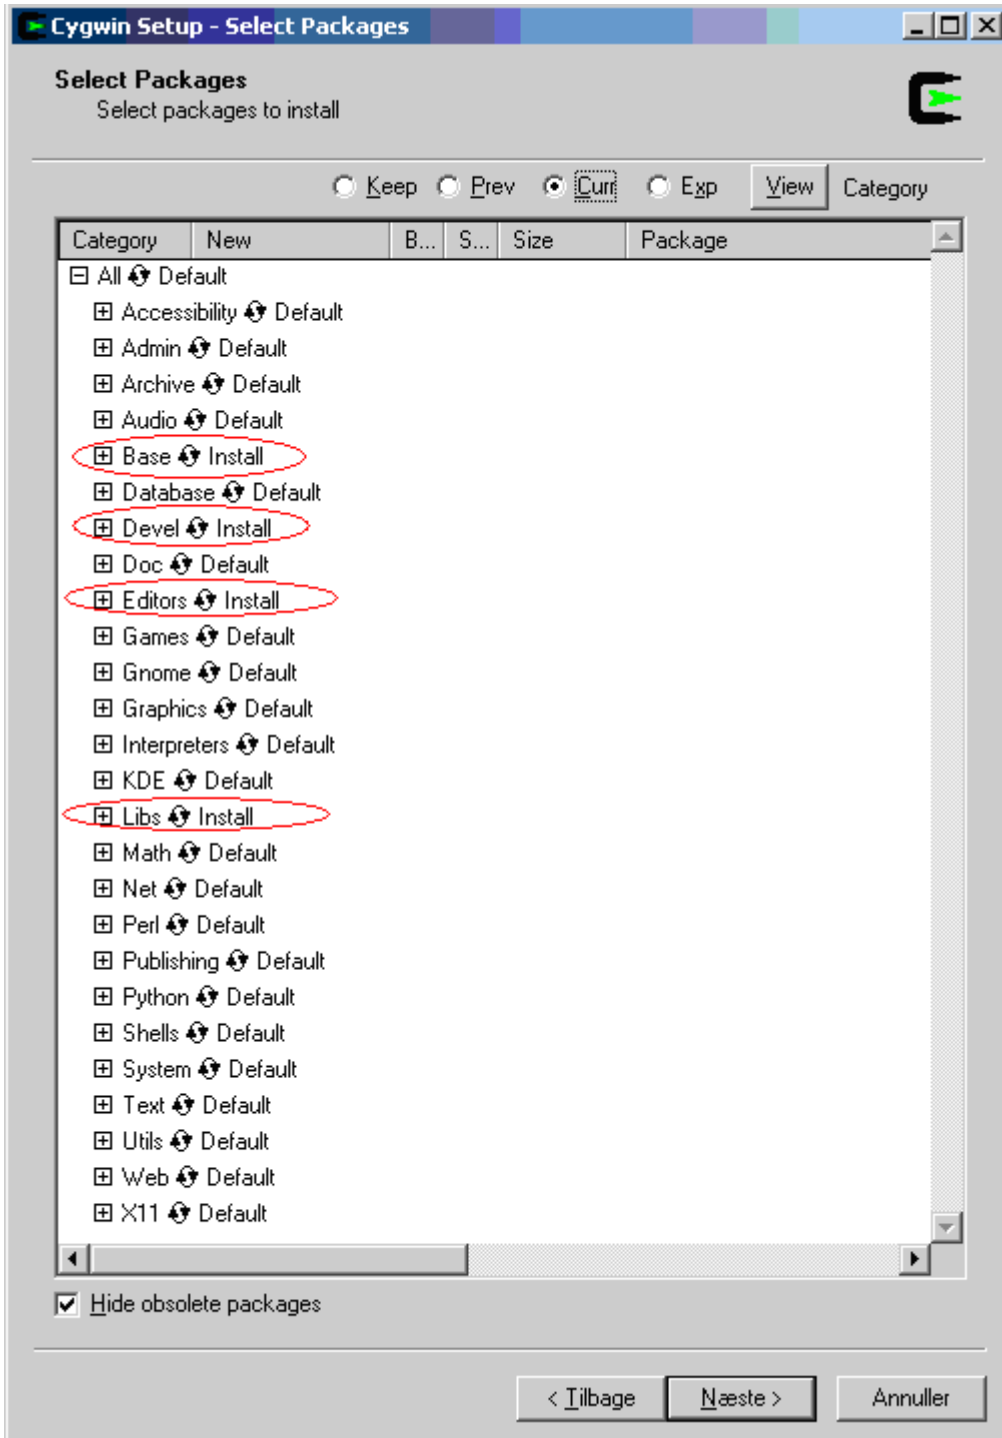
Cygwin Setup - Select Packages

Select Packages
Select packages to install

Keep Prev Curr Exp View Category

| Category | New | B... | S... | Size | Package |
|---|---|---|---|---|---|

All Default
Accessibility Default
Admin Default
Archive Default
Audio Default
Base Install
Database Default
Devel Install
Doc Default
Editors Install
Games Default
Gnome Default
Graphics Default
Interpreters Default
KDE Default
Libs Install
Math Default
Net Default
Perl Default
Publishing Default
Python Default
Shells Default
System Default
Text Default
Utils Default
Web Default
X11 Default

Hide obsolete packages

< Tilbage Næste > Annuller